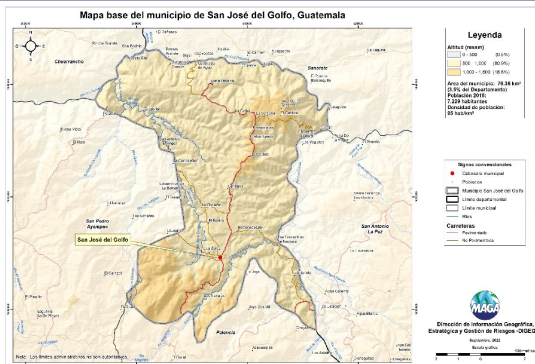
Mapa base del municipio de San José del Golfo, Guatemala

Leyenda

Altitud (msnm)
0 - 500 (0.5%)
500 - 1,000 (80.9%)
1,000 - 5,000 (18.6%)

Área del municipio: 76.36 km²
(3.5% del Departamento)
Población 2010:
7,329 habitantes
Densidad de población:
95 hab/km²

Signos convencionales
Cabecera municipal
Poblados
Municipio San José del Golfo
Límite departamental
Límite municipal
Ríos

Carreteras
Pavimentada
No Pavimentada

Chinautla
Sanarate
San Pedro Ayampuc
San Antonio La Paz
Palencia
San José del Golfo

MAGA

Dirección de Información Geográfica, Estratégica y Gestión de Riesgos -DIGEGR-

Nota: Los límites administrativos no son oficiales.